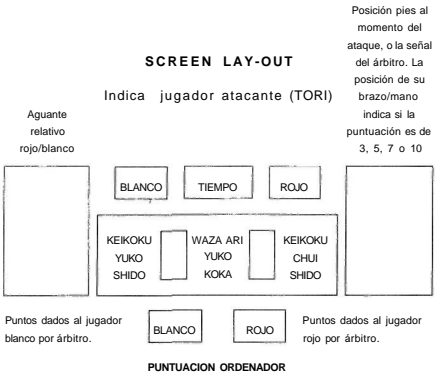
Posición pies al momento del ataque, o la señal del árbitro. La posición de su brazo/mano indica si la puntuación es de 3, 5, 7 o 10

SCREEN LAY-OUT

Indica jugador atacante (TORI)

Aguante relativo rojo/blanco

BLANCO

TIEMPO

ROJO

KEIKOKU
YUKO
SHIDO

WAZA ARI
YUKO
KOKA

KEIKOKU
CHUI
SHIDO

Puntos dados al jugador blanco por árbitro.

BLANCO

ROJO

Puntos dados al jugador rojo por árbitro.

PUNTUACION ORDENADOR